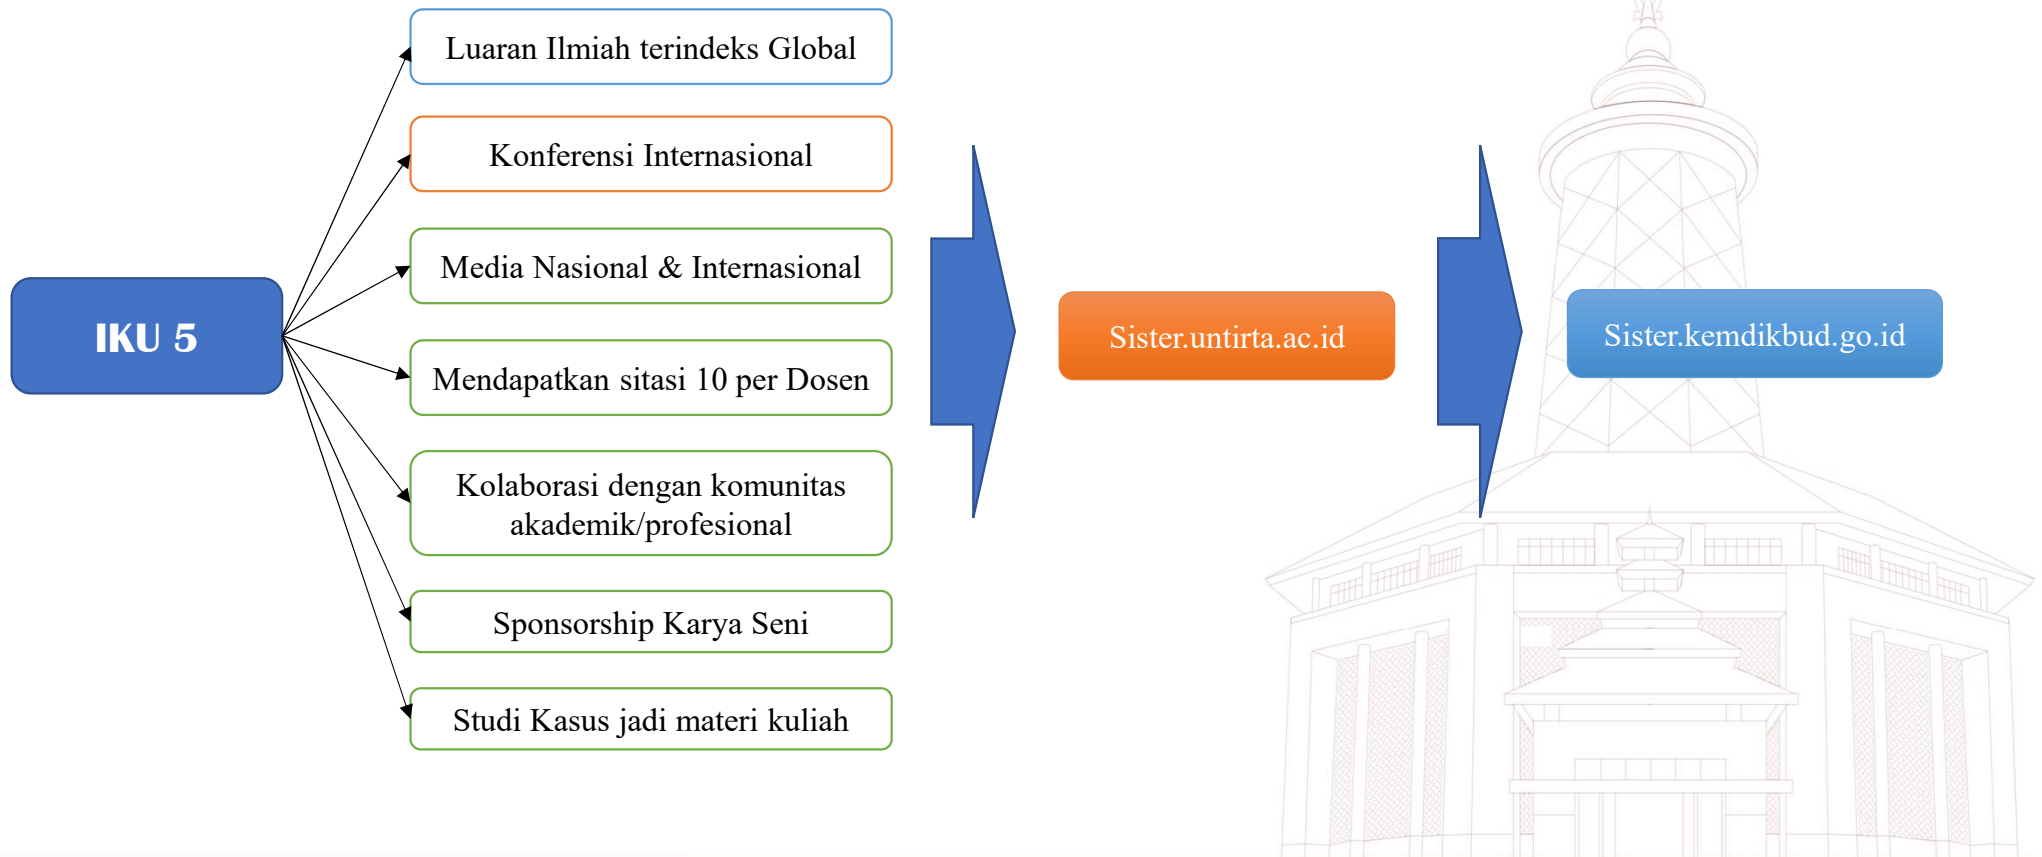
IKU 5

Luaran Ilmiah terindeks Global

Konferensi Internasional

Media Nasional & Internasional

Mendapatkan sitasi 10 per Dosen

Kolaborasi dengan komunitas akademik/profesional

Sponsorship Karya Seni

Studi Kasus jadi materi kuliah

Sister.untirta.ac.id

Sister.kemdikbud.go.id